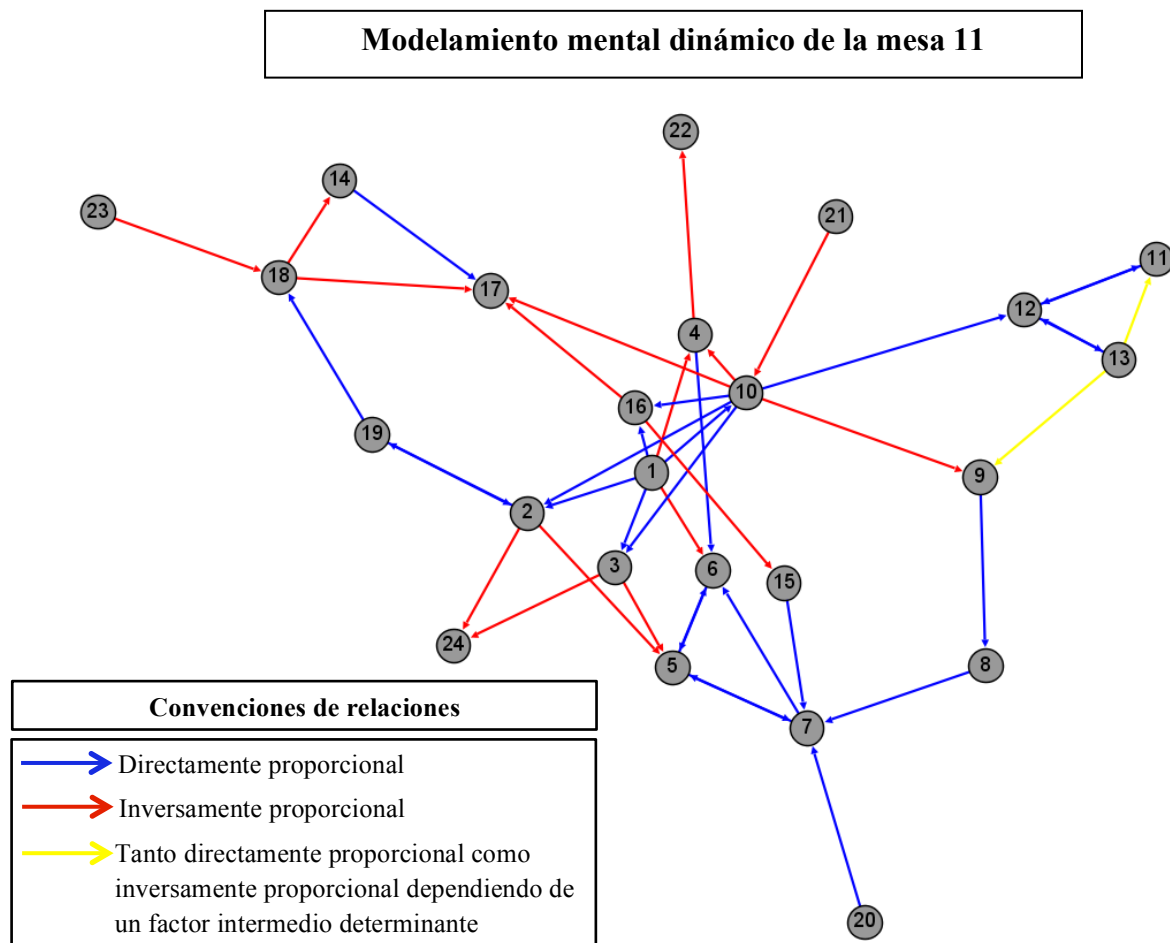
Modelamiento mental dinámico de la mesa 11

22
14
21
23
18
17
11
12
4
13
10
16
19
1
9
2
3
6
15
24
5
8
7
20

Convenciones de relaciones

Directamente proporcional
Inversamente proporcional
Tanto directamente proporcional como inversamente proporcional dependiendo de un factor intermedio determinante